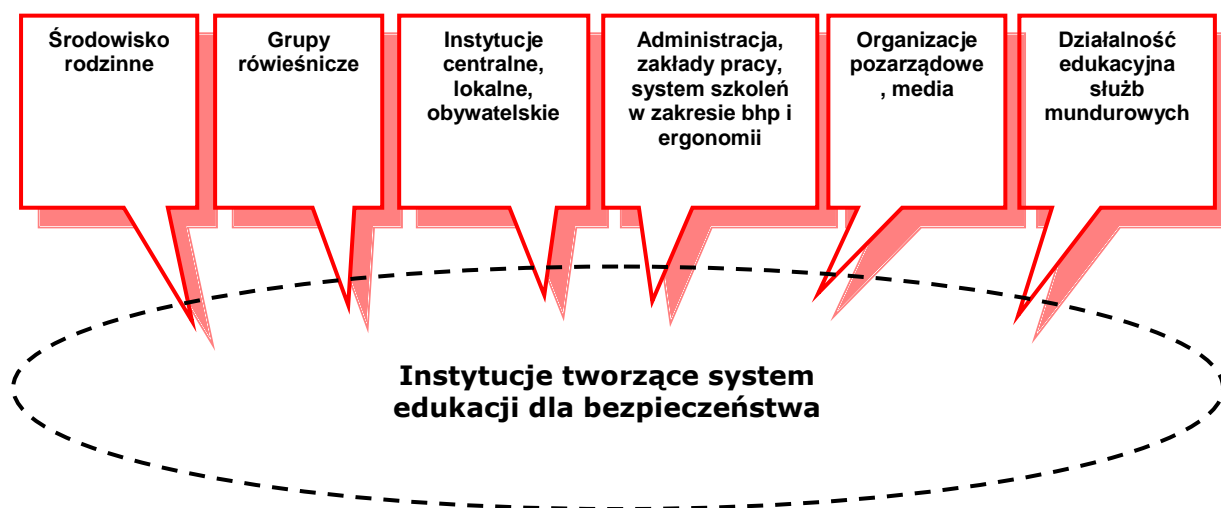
Środowisko rodzinne

Grupy rówieśnicze

Instytucje centralne, lokalne, obywatelskie

Administracja, zakłady pracy, system szkoleń w zakresie bhp i ergonomii

Organizacje pozarządowe , media

Działalność edukacyjna służb mundurowych

Instytucje tworzące system edukacji dla bezpieczeństwa